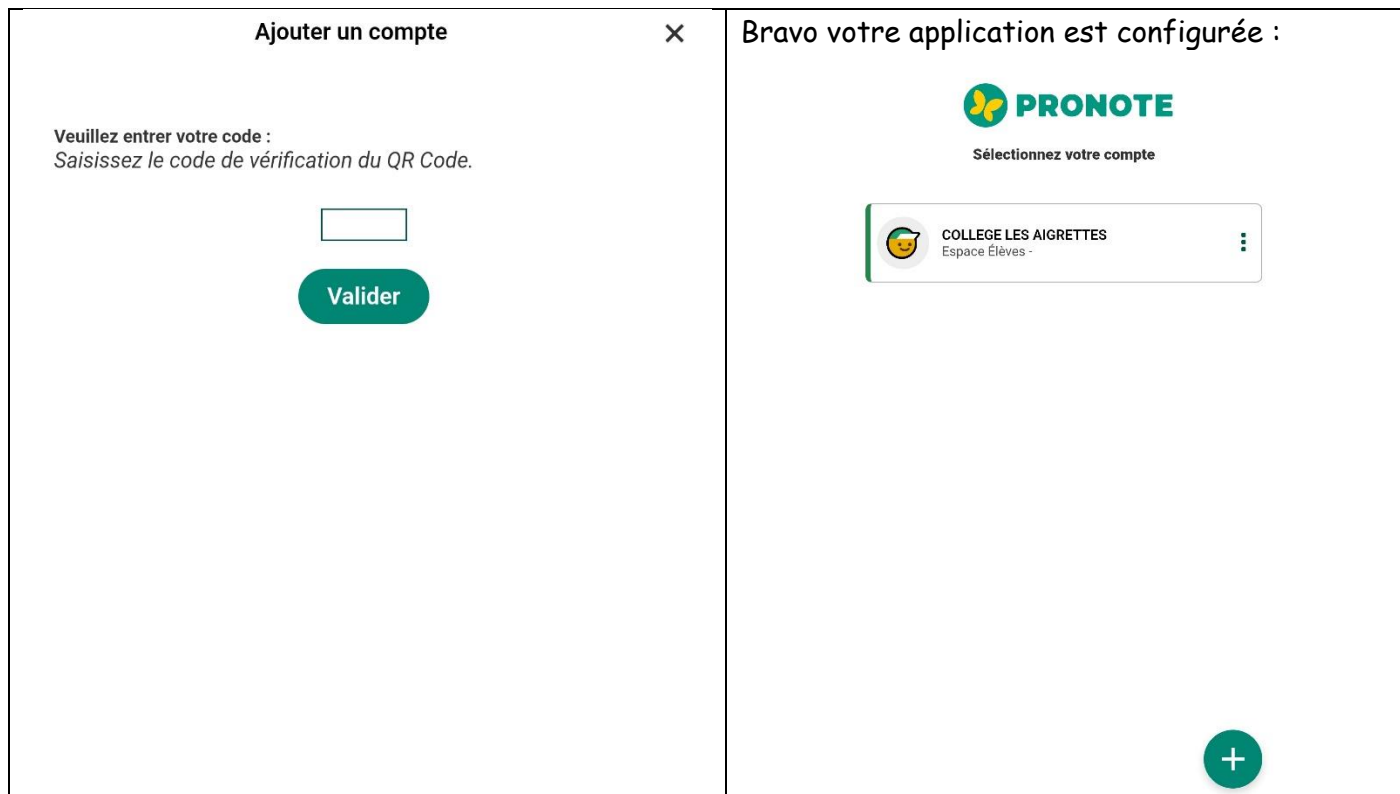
| Ajouter un compte ✕<br><br>Veuillez entrer votre code :<br>Saisissez le code de vérification du QR Code.<br><br>Valider | Bravo votre application est configurée :<br><br>PRONOTE<br><br>Sélectionnez votre compte<br><br>COLLEGE LES AIGRETTES<br>Espace Élèves -<br><br>+ |
|---|---|